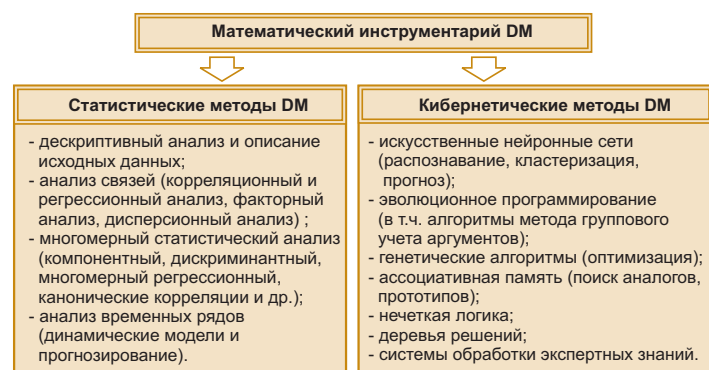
Математический инструментарий DM

Статистические методы DM

- дескриптивный анализ и описание исходных данных;
- анализ связей (корреляционный и регрессионный анализ, факторный анализ, дисперсионный анализ) ;
- многомерный статистический анализ (компонентный, дискриминантный, многомерный регрессионный, канонические корреляции и др.);
- анализ временных рядов (динамические модели и прогнозирование).

Кибернетические методы DM

- искусственные нейронные сети (распознавание, кластеризация, прогноз);
- эволюционное программирование (в т.ч. алгоритмы метода группового учета аргументов);
- генетические алгоритмы (оптимизация);
- ассоциативная память (поиск аналогов, прототипов);
- нечеткая логика;
- деревья решений;
- системы обработки экспертных знаний.